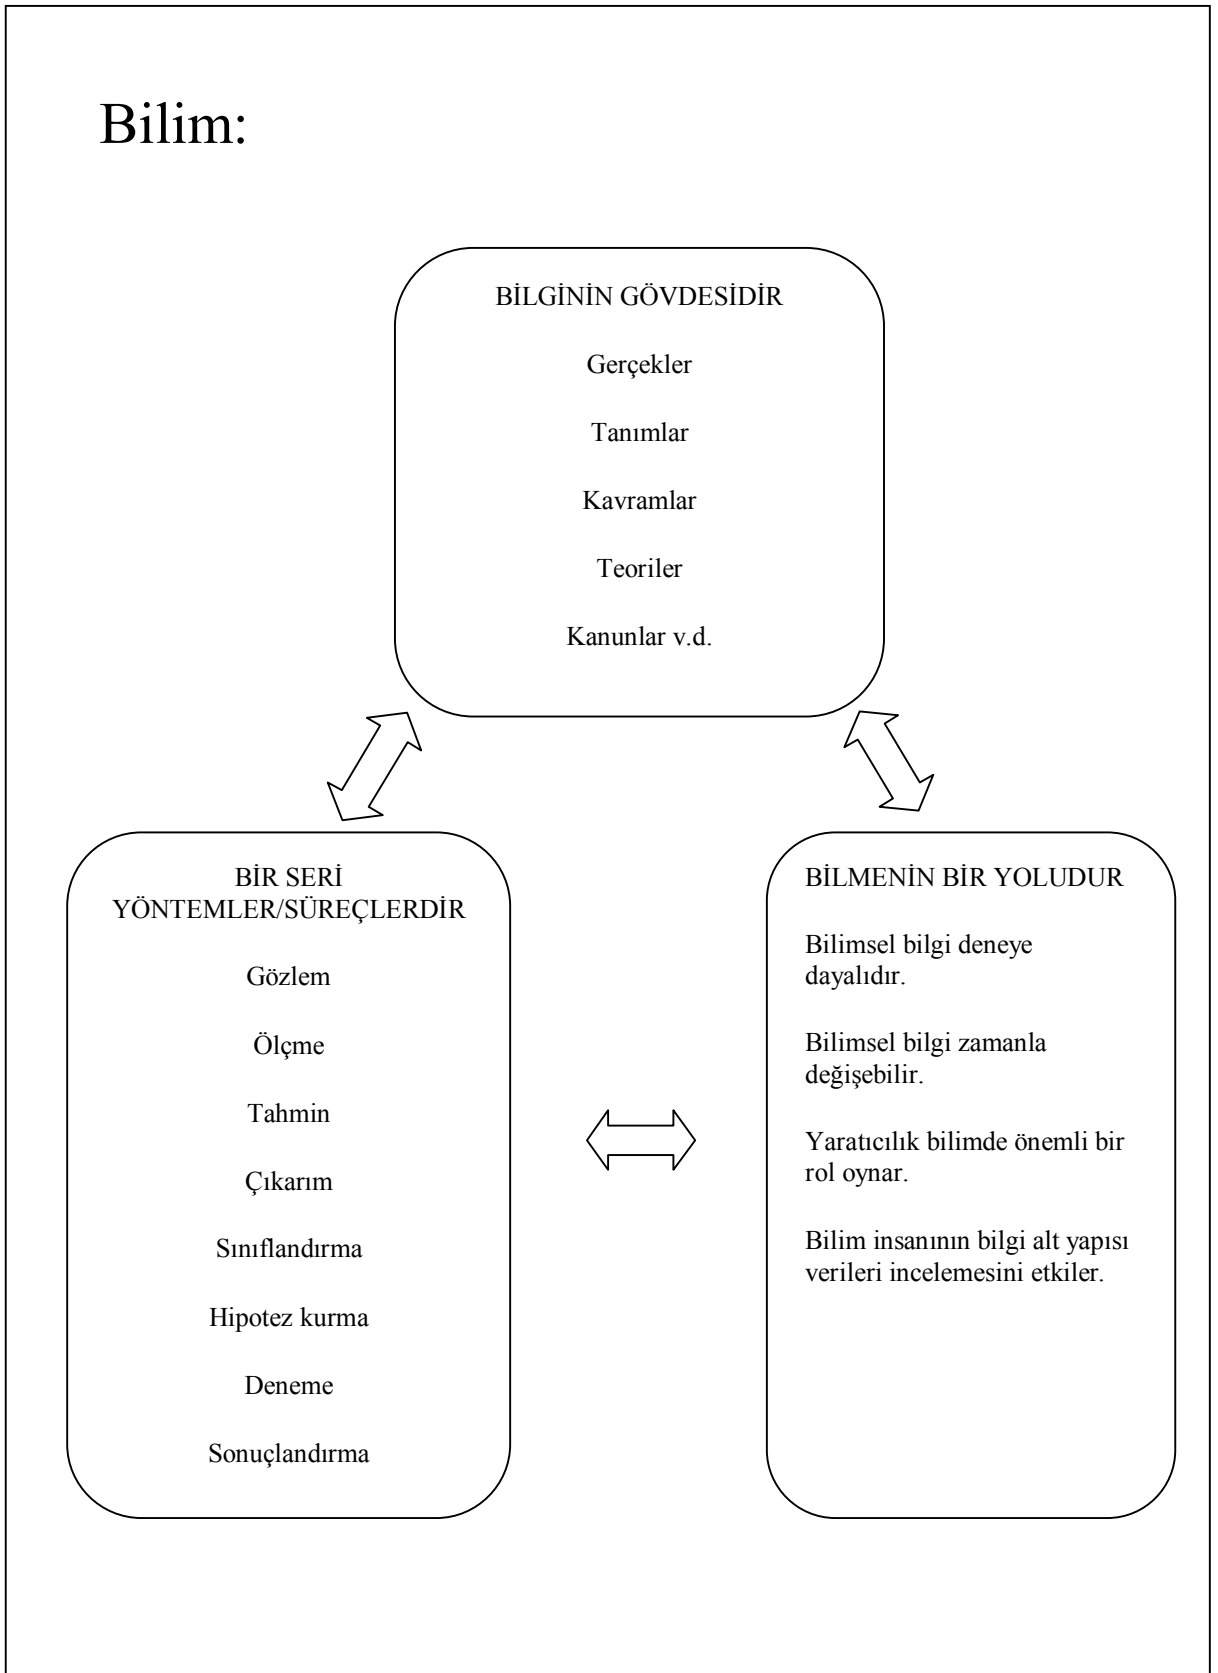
Bilim:

BİLGİNİN GÖVDESİDİR

Gerçekler

Tanımlar

Kavramlar

Teoriler

Kanunlar v.d.

BİR SERİ YÖNTEMLER/SÜREÇLERDİR

Gözlem

Ölçme

Tahmin

Çıkarım

Sınıflandırma

Hipotez kurma

Deneme

Sonuçlandırma

BİLMENİN BİR YOLUDUR

Bilimsel bilgi deneye dayalıdır.

Bilimsel bilgi zamanla değişebilir.

Yaratıcılık bilimde önemli bir rol oynar.

Bilim insanının bilgi alt yapısı verileri incelemesini etkiler.